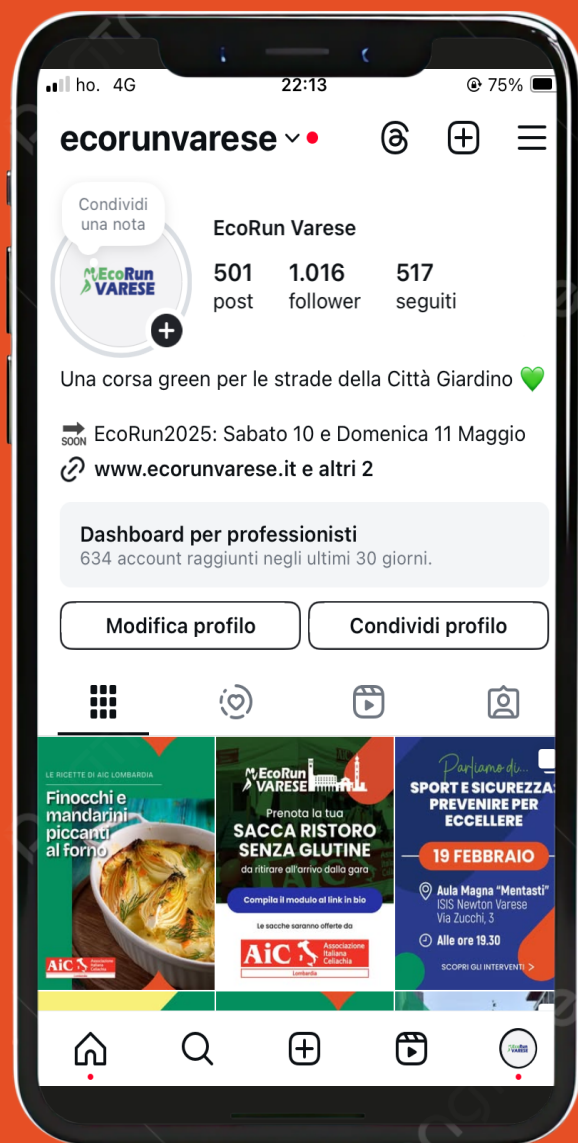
ho. 4G 22:13 75%

ecorunvarese

Condividi una nota

EcoRun VARESE

EcoRun Varese

501 post
1.016 follower
517 seguiti

Una corsa green per le strade della Città Giardino 💚

SOON EcoRun2025: Sabato 10 e Domenica 11 Maggio

www.ecorunvarese.it e altri 2

Dashboard per professionisti
634 account raggiunti negli ultimi 30 giorni.

Modifica profilo
Condividi profilo

LE RICETTE DI AIC LOMBARDIA
Finocchi e mandarini piccanti al forno
AiC Associazione Italiana Celiachia

EcoRun VARESE
Prenota la tua SACCA RISTORO SENZA GLUTINE
da ritirare all'arrivo dalla gara
Compila il modulo al link in bio
Le sacche saranno offerte da
AiC Associazione Italiana Celiachia Lombardia

Parliamo di...
SPORT E SICUREZZA: PREVENIRE PER ECCELLERE
19 FEBBRAIO
Aula Magna "Mentasti" ISIS Newton Varese Via Zucchi, 3
Alle ore 19.30
SCOPRI GLI INTERVENTI >

EcoRun VARESE